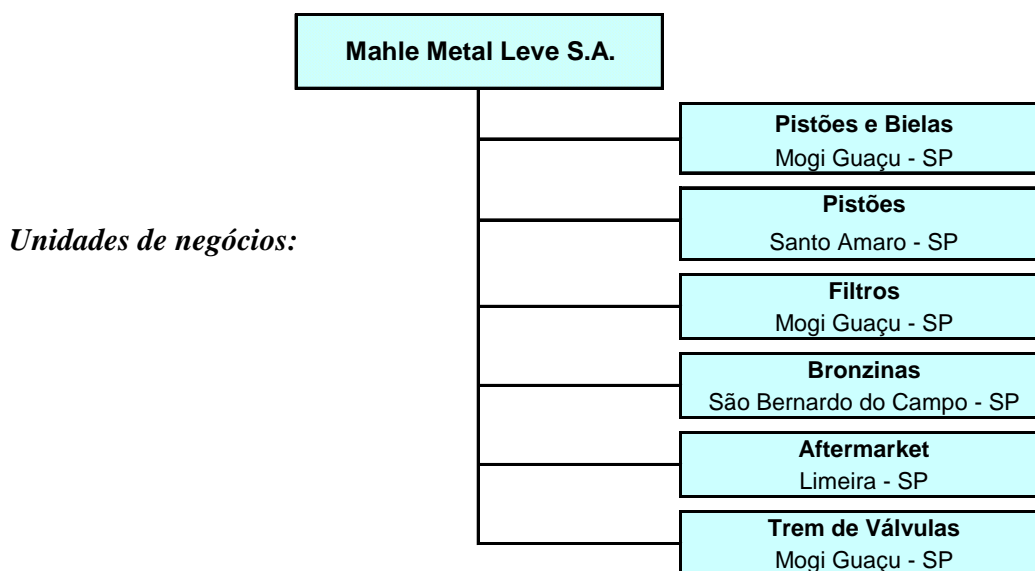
Mahle Metal Leve S.A.

Unidades de negócios:

Pistões e Bielas
Mogi Guaçu - SP

Pistões
Santo Amaro - SP

Filtros
Mogi Guaçu - SP

Bronzinas
São Bernardo do Campo - SP

Aftermarket
Limeira - SP

Trem de Válvulas
Mogi Guaçu - SP